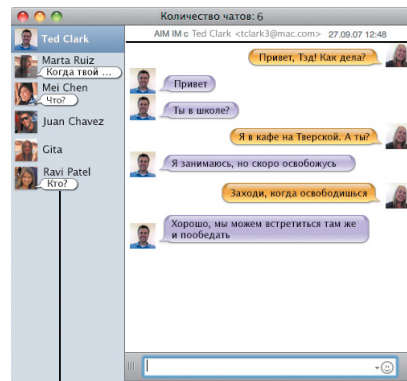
Количество чатов: 6

Ted Clark
Marta Ruiz
Когда твой ...
Mei Chen
Что?
Juan Chavez
Gita
Ravi Patel
Кто?

AIM IM с Ted Clark <tclark3@mac.com> 27.09.07 12:48

Привет, Тэд! Как дела?

Привет

Ты в школе?

Я в кафе на Тверской. А ты?

Я занимаюсь, но скоро освобожусь

Заходи, когда освободишься

Хорошо, мы можем встретиться там же и пообедать